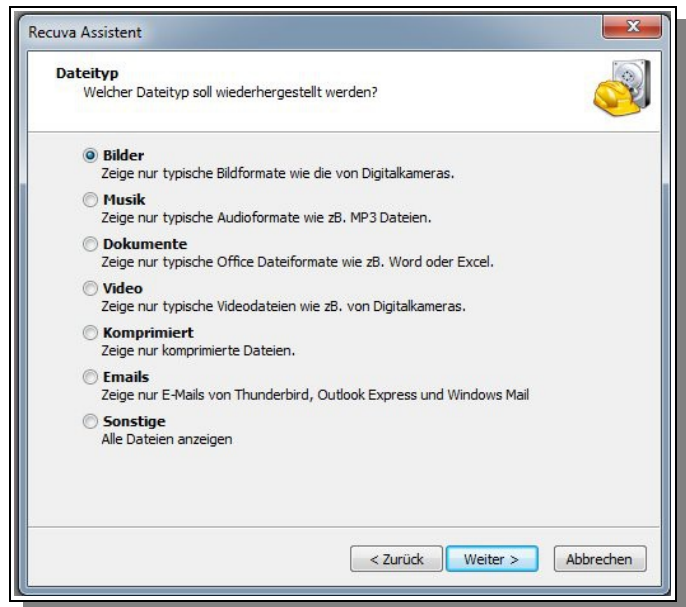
Recuva Assistent

Dateityp
Welcher Dateityp soll wiederhergestellt werden?

Bilder
Zeige nur typische Bildformate wie die von Digitalkameras.

Musik
Zeige nur typische Audioformate wie zB. MP3 Dateien.

Dokumente
Zeige nur typische Office Dateiformate wie zB. Word oder Excel.

Video
Zeige nur typische Videodateien wie zB. von Digitalkameras.

Komprimiert
Zeige nur komprimierte Dateien.

Emails
Zeige nur E-Mails von Thunderbird, Outlook Express und Windows Mail

Sonstige
Alle Dateien anzeigen

< Zurück | Weiter > | Abbrechen